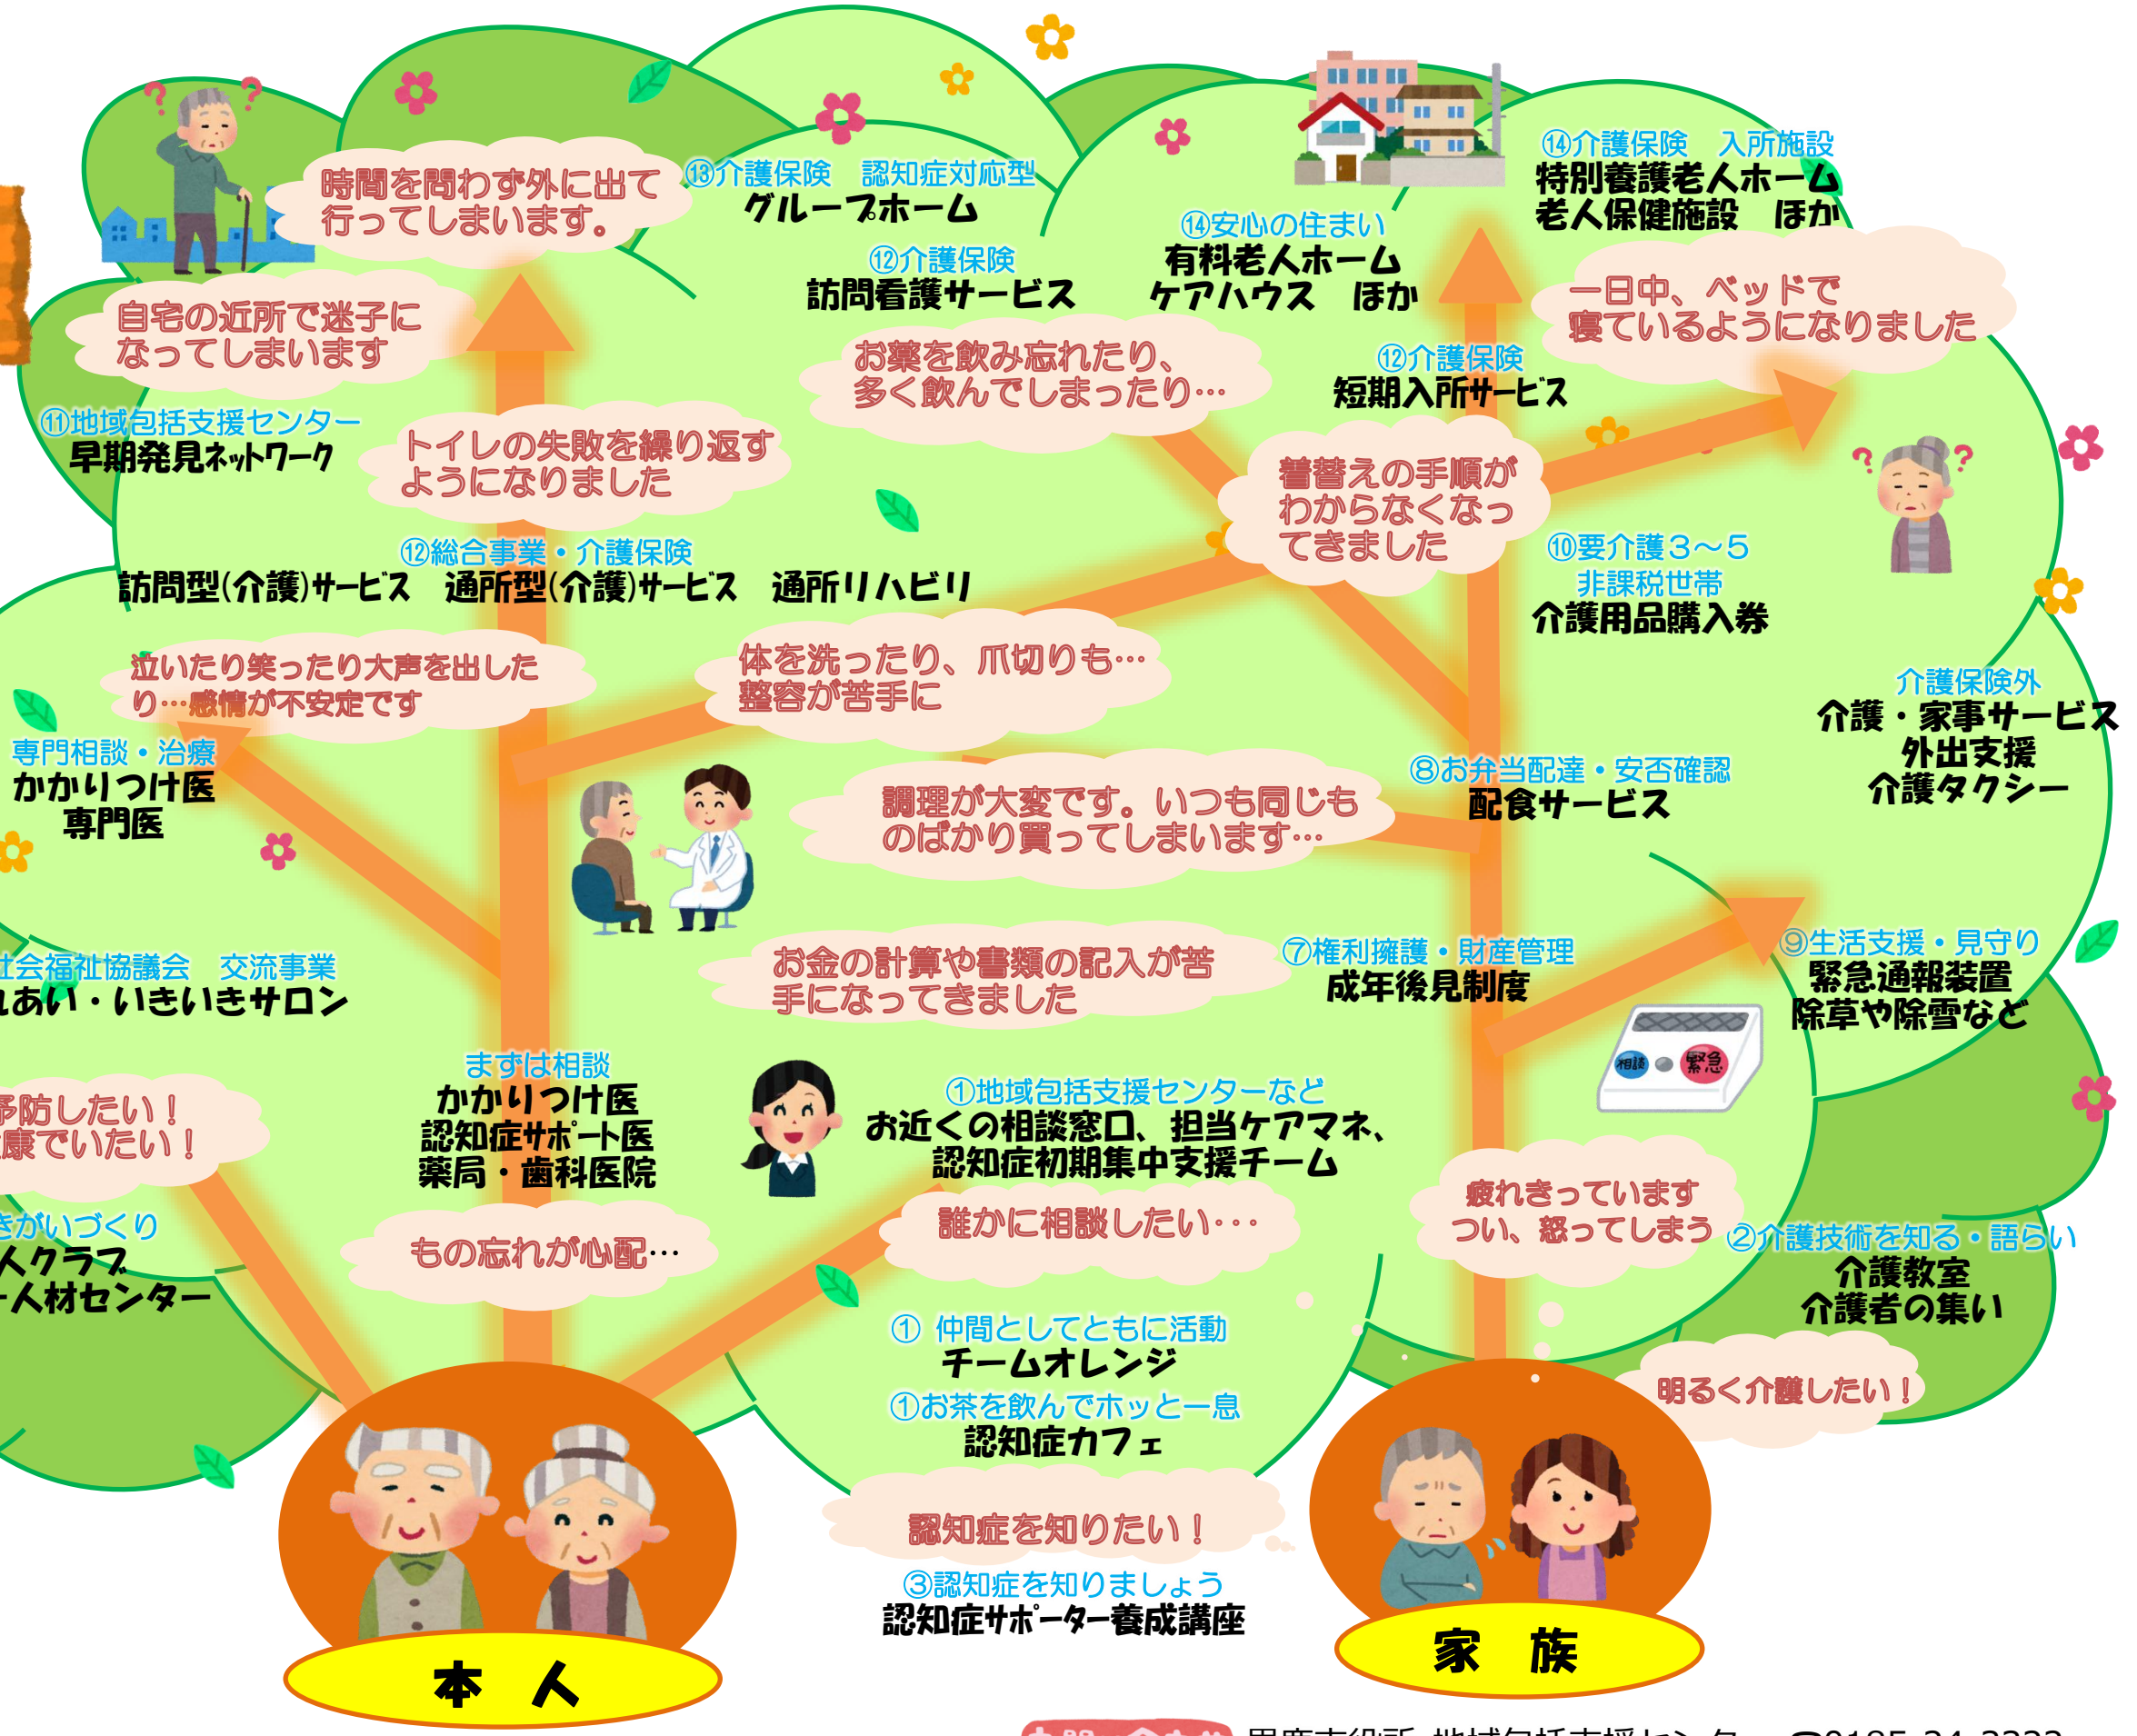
時間を問わず外に出て行ってしまいます。

⑬介護保険　認知症対応型
グループホーム

⑭介護保険　入所施設
特別養護老人ホーム
老人保健施設　ほか

⑭安心の住まい
有料老人ホーム
ケアハウス　ほか

⑫介護保険
訪問看護サービス

自宅の近所で迷子になってしまいます

一日中、ベッドで寝ているようになりました

お薬を飲み忘れたり、多く飲んでしまったり…

⑫介護保険
短期入所サービス

⑪地域包括支援センター
早期発見ネットワーク

トイレの失敗を繰り返すようになりました

着替えの手順がわからなくなってきました

⑩要介護３～５
非課税世帯
介護用品購入券

⑫総合事業・介護保険
訪問型(介護)サービス　通所型(介護)サービス　通所リハビリ

泣いたり笑ったり大声を出したり…感情が不安定です

体を洗ったり、爪切りも…整容が苦手に

介護保険外
介護・家事サービス
外出支援
介護タクシー

専門相談・治療
かかりつけ医
専門医

⑧お弁当配達・安否確認
配食サービス

調理が大変です。いつも同じものばかり買ってしまいます…

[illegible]社会福祉協議会　交流事業
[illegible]あい・いきいきサロン

お金の計算や書類の記入が苦手になってきました

⑦権利擁護・財産管理
成年後見制度

⑨生活支援・見守り
緊急通報装置
除草や除雪など

相談　緊急

まずは相談
かかりつけ医
認知症サポート医
薬局・歯科医院

①地域包括支援センターなど
お近くの相談窓口、担当ケアマネ、
認知症初期集中支援チーム

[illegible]予防したい！
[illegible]康でいたい！

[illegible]きがいづくり
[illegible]人クラブ
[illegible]人材センター

もの忘れが心配…

誰かに相談したい・・・

疲れきっています
つい、怒ってしまう

②介護技術を知る・語らい
介護教室
介護者の集い

①　仲間としてともに活動
チームオレンジ

①お茶を飲んでホッと一息
認知症カフェ

明るく介護したい！

認知症を知りたい！

③認知症を知りましょう
認知症サポーター養成講座

本　人

家　族

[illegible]　男鹿市役所　地域包括支援センター　☎0185-24-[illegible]